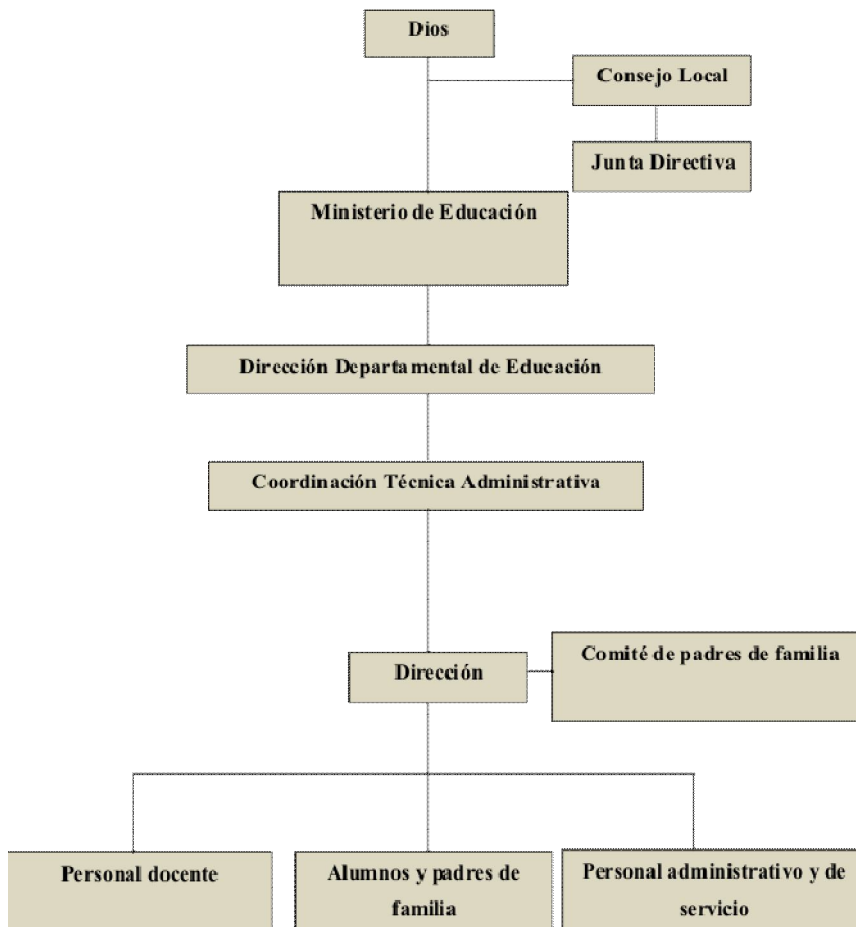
Dios

Consejo Local

Junta Directiva

Ministerio de Educación

Dirección Departamental de Educación

Coordinación Técnica Administrativa

Dirección

Comité de padres de familia

Personal docente

Alumnos y padres de familia

Personal administrativo y de servicio